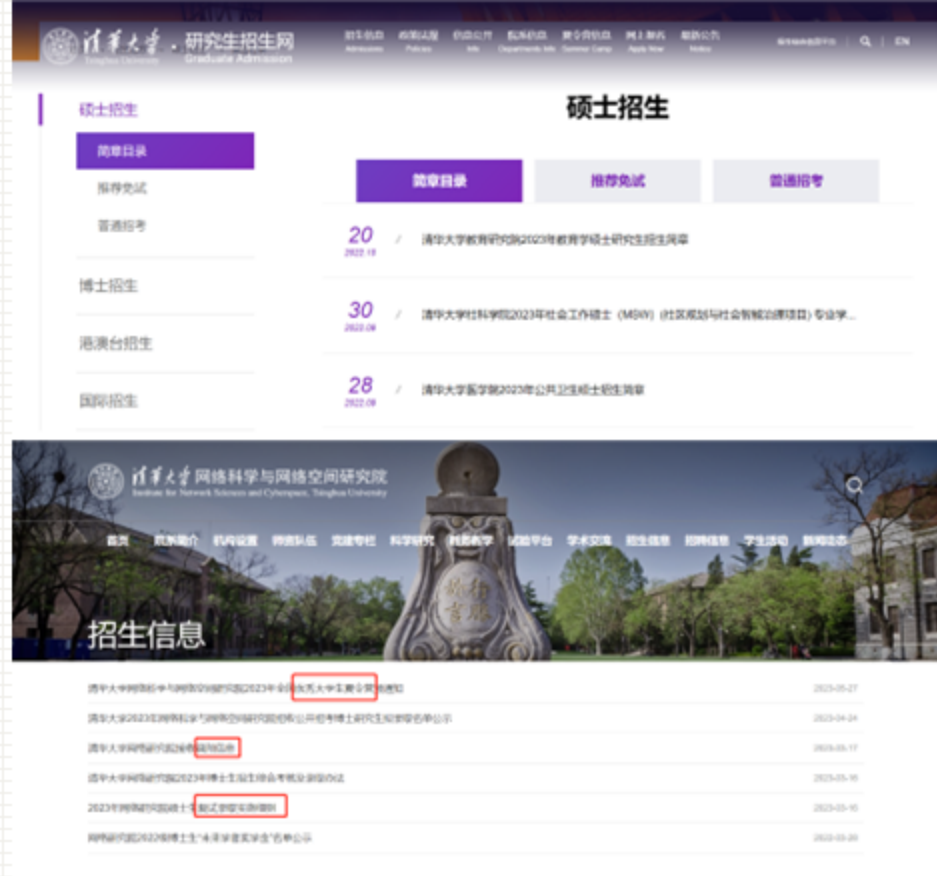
清华大学 Tsinghua University . 研究生招生网 Graduate Admission

招生信息 Admissions　政策法规 Policies　信息公开 Info　院系信息 Departments Info　夏令营信息 Summer Camp　网上报名 Apply Now　最新公告 Notice　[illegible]　EN

硕士招生

简章目录

推荐免试

普通招考

博士招生

港澳台招生

国际招生

硕士招生

简章目录　推荐免试　普通招考

20 2022.10 / 清华大学教育研究院2023年教育学硕士研究生招生简章

30 2022.09 / 清华大学社科学院2023年社会工作硕士（MSW）（社区规划与社会智能治理项目）专业学...

28 2022.09 / 清华大学医学院2023年公共卫生硕士招生简章

清华大学 网络科学与网络空间研究院 Institute for Network Sciences and Cyberspace, Tsinghua University

首页　院系简介　机构设置　师资队伍　党建专栏　科学研究　教育教学　试验平台　学术交流　招生信息　招聘信息　学生活动　新闻动态

招生信息

清华大学网络科学与网络空间研究院2023年全国优秀大学生夏令营活动通知　2023-05-27

清华大学2023年网络科学与网络空间研究院招收公开招考博士研究生拟录取名单公示　2023-04-24

清华大学网络研究院接收推荐信息　2023-05-17

清华大学网络研究院2023年博士生招生综合考核实施细则办法　2023-05-16

2023年网络研究院硕士生复试录取实施细则　2023-05-16

网络研究院2022级博士生"未来学者奖学金"名单公示　2023-03-30